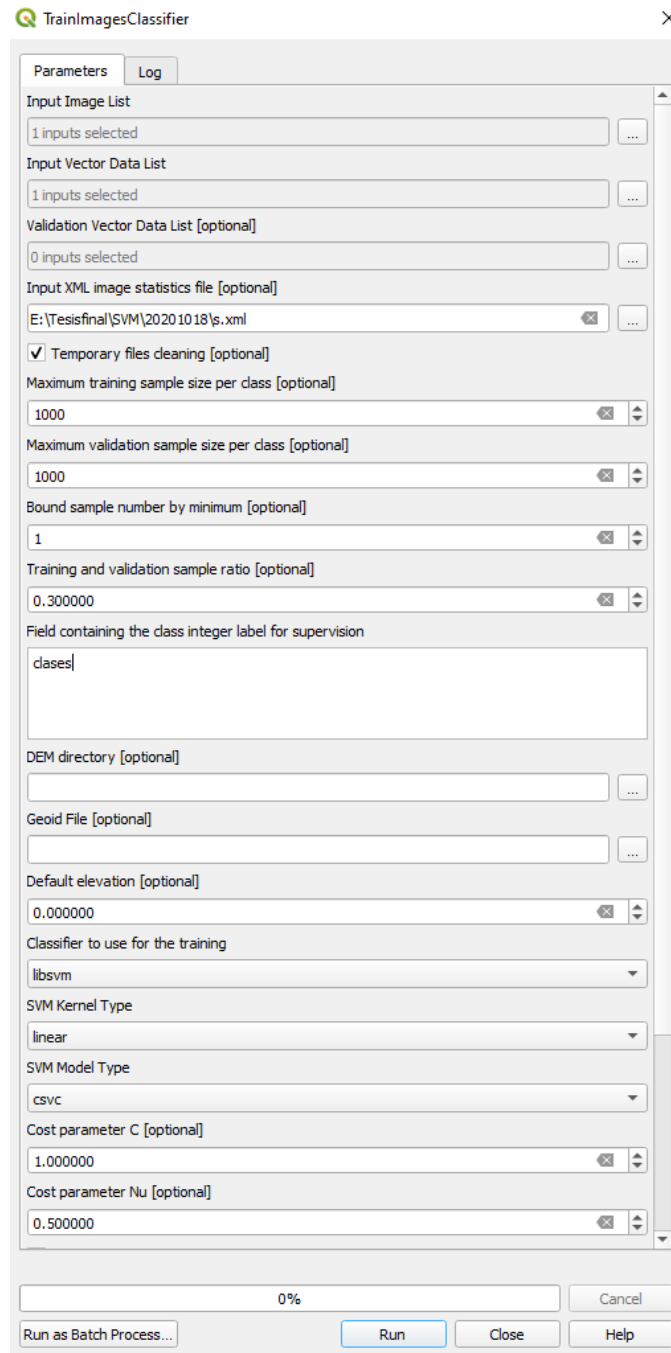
TrainImagesClassifier

Parameters
Log

Input Image List
1 inputs selected
...

Input Vector Data List
1 inputs selected
...

Validation Vector Data List [optional]
0 inputs selected
...

Input XML image statistics file [optional]
E:\Tesisfinal\SVM\20201018\s.xml
...

Temporary files cleaning [optional]

Maximum training sample size per class [optional]
1000

Maximum validation sample size per class [optional]
1000

Bound sample number by minimum [optional]
1

Training and validation sample ratio [optional]
0.300000

Field containing the class integer label for supervision
clases

DEM directory [optional]
...

Geoid File [optional]
...

Default elevation [optional]
0.000000

Classifier to use for the training
libsvm

SVM Kernel Type
linear

SVM Model Type
csvc

Cost parameter C [optional]
1.000000

Cost parameter Nu [optional]
0.500000

0%
Cancel

Run as Batch Process...
Run
Close
Help